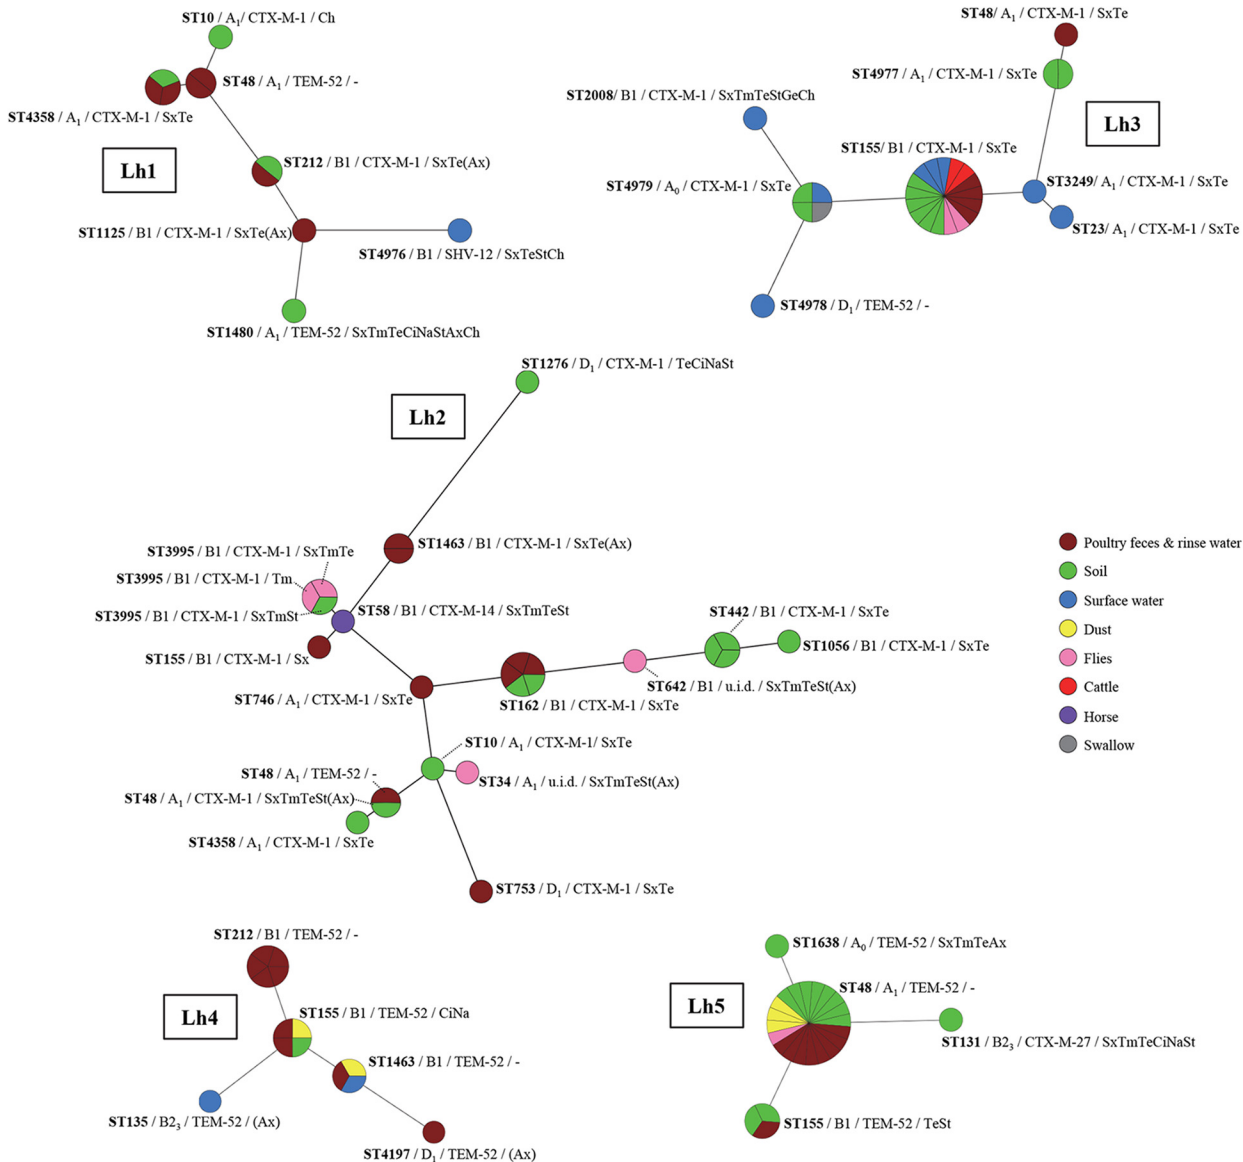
ST10 / $A_1$/ CTX-M-1 / Ch
ST48 / $A_1$ / TEM-52 / -
ST4358 / $A_1$ / CTX-M-1 / SxTe
Lh1
ST212 / B1 / CTX-M-1 / SxTe(Ax)
ST1125 / B1 / CTX-M-1 / SxTe(Ax)
ST4976 / B1 / SHV-12 / SxTeStCh
ST1480 / $A_1$ / TEM-52 / SxTmTeCiNaStAxCh

ST48/ $A_1$ / CTX-M-1 / SxTe
ST4977 / $A_1$ / CTX-M-1 / SxTe
Lh3
ST2008/ B1 / CTX-M-1 / SxTmTeStGeCh
ST155/ B1 / CTX-M-1 / SxTe
ST4979 / $A_0$ / CTX-M-1 / SxTe
ST3249/ $A_1$ / CTX-M-1 / SxTe
ST23/ $A_1$ / CTX-M-1 / SxTe
ST4978 / $D_1$ / TEM-52 / -

ST1276 / $D_1$ / CTX-M-1 / TeCiNaSt
Lh2
ST1463 / B1 / CTX-M-1 / SxTe(Ax)
ST3995 / B1 / CTX-M-1 / SxTmTe
ST3995 / B1 / CTX-M-1 / Tm
ST3995 / B1 / CTX-M-1 / SxTmSt
ST58 / B1 / CTX-M-14 / SxTmTeSt
ST155 / B1 / CTX-M-1 / Sx
ST442 / B1 / CTX-M-1 / SxTe
ST1056 / B1 / CTX-M-1 / SxTe
ST642 / B1 / u.i.d. / SxTmTeSt(Ax)
ST746 / $A_1$ / CTX-M-1 / SxTe
ST162 / B1 / CTX-M-1 / SxTe
ST10 / $A_1$ / CTX-M-1/ SxTe
ST48 / $A_1$ / TEM-52 / -
ST34 / $A_1$ / u.i.d. / SxTmTeSt(Ax)
ST48 / $A_1$ / CTX-M-1 / SxTmTeSt(Ax)
ST4358 / $A_1$ / CTX-M-1 / SxTe
ST753 / $D_1$ / CTX-M-1 / SxTe

Poultry feces & rinse water
Soil
Surface water
Dust
Flies
Cattle
Horse
Swallow

ST212 / B1 / TEM-52 / -
Lh4
ST155 / B1 / TEM-52 / CiNa
ST1463 / B1 / TEM-52 / -
ST135 / $B2_3$ / TEM-52 / (Ax)
ST4197 / $D_1$ / TEM-52 / (Ax)

ST1638 / $A_0$ / TEM-52 / SxTmTeAx
Lh5
ST48 / $A_1$ / TEM-52 / -
ST131 / $B2_3$ / CTX-M-27 / SxTmTeCiNaSt
ST155 / B1 / TEM-52 / TeSt